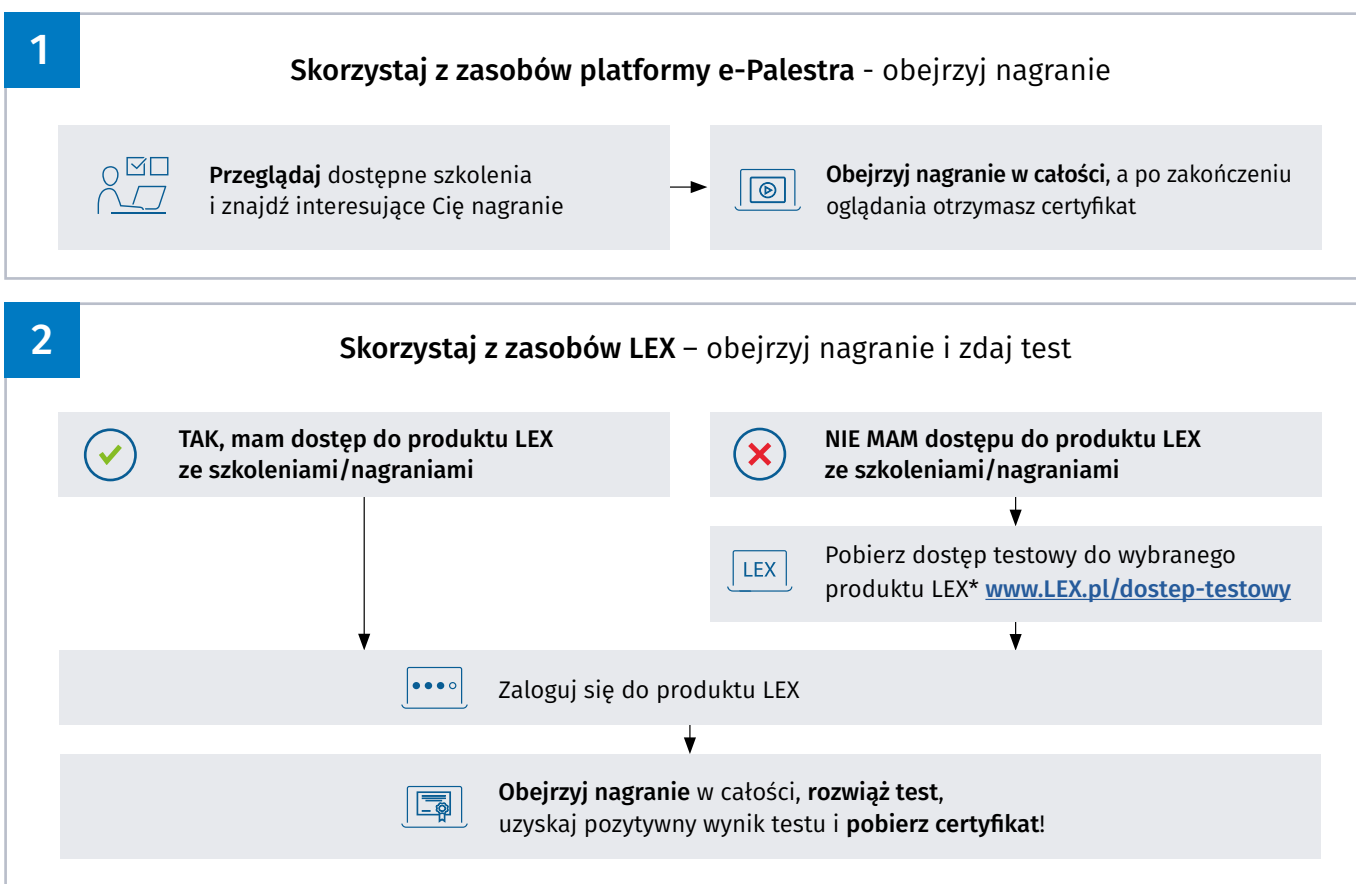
1

Skorzystaj z zasobów platformy e-Palestra - obejrzyj nagranie

Przeglądaj dostępne szkolenia i znajdź interesujące Cię nagranie

Obejrzyj nagranie w całości, a po zakończeniu oglądania otrzymasz certyfikat

2

Skorzystaj z zasobów LEX – obejrzyj nagranie i zdaj test

TAK, mam dostęp do produktu LEX ze szkoleniami/nagraniami

NIE MAM dostępu do produktu LEX ze szkoleniami/nagraniami

LEX

Pobierz dostęp testowy do wybranego produktu LEX* www.LEX.pl/dostep-testowy

Zaloguj się do produktu LEX

Obejrzyj nagranie w całości, rozwiąż test, uzyskaj pozytywny wynik testu i pobierz certyfikat!